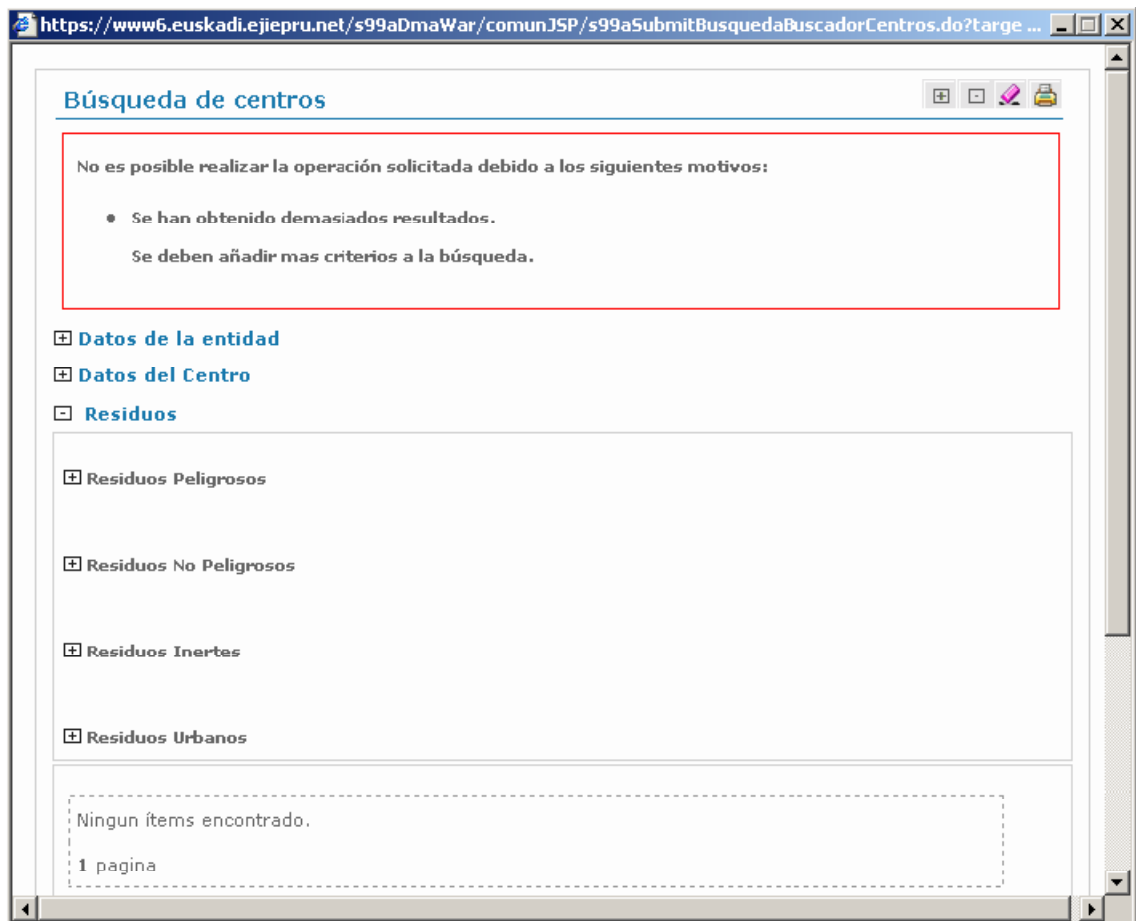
https://www6.euskadi.ejiepru.net/s99aDmaWar/comunJSP/s99aSubmitBusquedaBuscadorCentros.do?targe ...

Búsqueda de centros

No es posible realizar la operación solicitada debido a los siguientes motivos:

• Se han obtenido demasiados resultados.

Se deben añadir mas criterios a la búsqueda.

Datos de la entidad

Datos del Centro

Residuos

Residuos Peligrosos

Residuos No Peligrosos

Residuos Inertes

Residuos Urbanos

Ningun ítems encontrado.

1 pagina